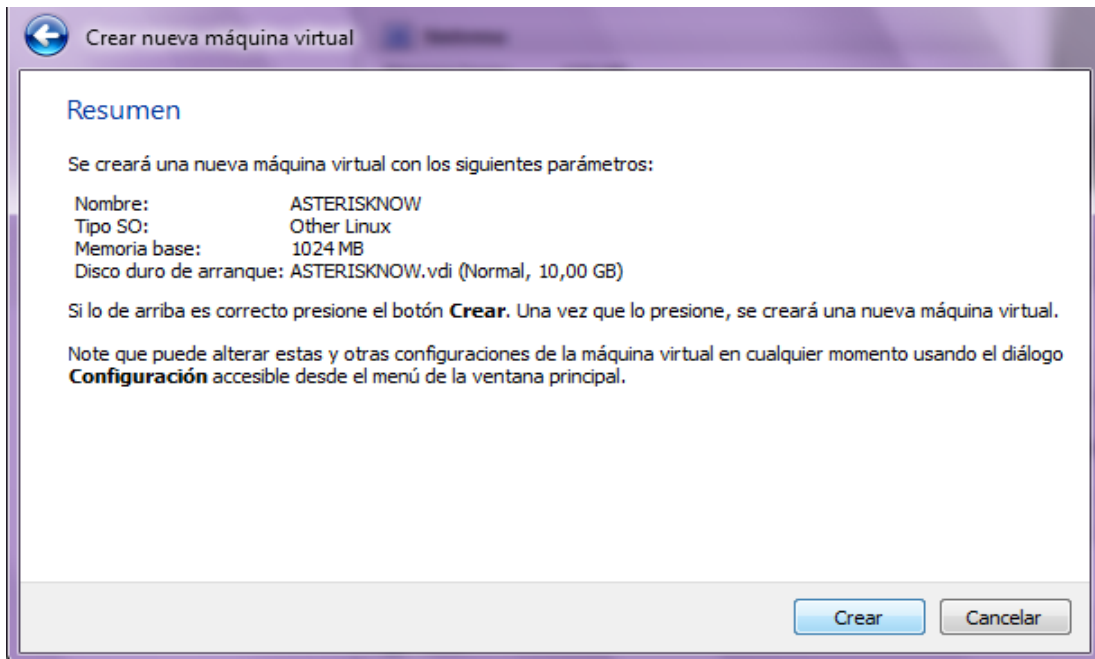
Crear nueva máquina virtual

Resumen

Se creará una nueva máquina virtual con los siguientes parámetros:

| | |
|---|---|
| Nombre: | ASTERISKNOW |
| Tipo SO: | Other Linux |
| Memoria base: | 1024 MB |
| Disco duro de arranque: | ASTERISKNOW.vdi (Normal, 10,00 GB) |

Si lo de arriba es correcto presione el botón **Crear**. Una vez que lo presione, se creará una nueva máquina virtual.

Note que puede alterar estas y otras configuraciones de la máquina virtual en cualquier momento usando el diálogo **Configuración** accesible desde el menú de la ventana principal.

Crear Cancelar